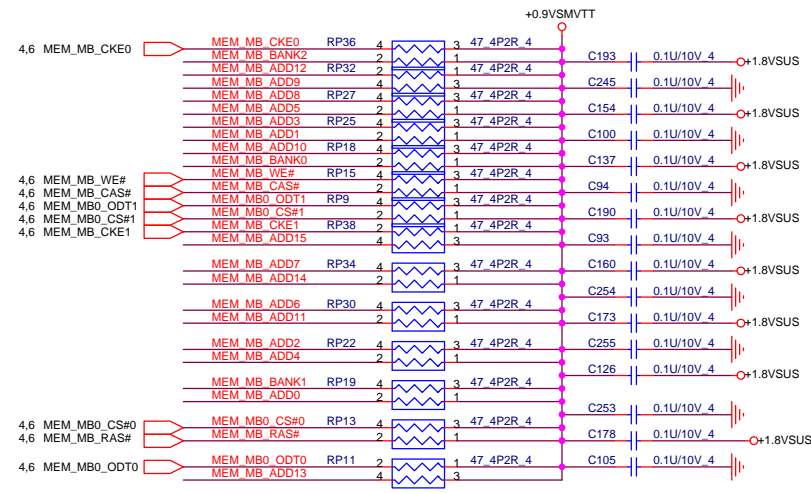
+0.9VSMVTT

4,6 MEM_MB_CKE0
4,6 MEM_MB_WE#
4,6 MEM_MB_CAS#
4,6 MEM_MB0_ODT1
4,6 MEM_MB0_CS#1
4,6 MEM_MB_CKE1
4,6 MEM_MB0_CS#0
4,6 MEM_MB_RAS#
4,6 MEM_MB0_ODT0

MEM_MB_CKE0 RP36 4 3 47_4P2R_4
MEM_MB_BANK2 2 1
MEM_MB_ADD12 RP32 2 1 47_4P2R_4
MEM_MB_ADD9 4 3
MEM_MB_ADD8 RP27 4 3 47_4P2R_4
MEM_MB_ADD5 2 1
MEM_MB_ADD3 RP25 4 3 47_4P2R_4
MEM_MB_ADD1 2 1
MEM_MB_ADD10 RP18 4 3 47_4P2R_4
MEM_MB_BANK0 2 1
MEM_MB_WE# RP15 4 3 47_4P2R_4
MEM_MB_CAS# 2 1
MEM_MB0_ODT1 RP9 4 3 47_4P2R_4
MEM_MB0_CS#1 2 1
MEM_MB_CKE1 RP38 2 1 47_4P2R_4
MEM_MB_ADD15 4 3
MEM_MB_ADD7 RP34 4 3 47_4P2R_4
MEM_MB_ADD14 2 1
MEM_MB_ADD6 RP30 4 3 47_4P2R_4
MEM_MB_ADD11 2 1
MEM_MB_ADD2 RP22 4 3 47_4P2R_4
MEM_MB_ADD4 2 1
MEM_MB_BANK1 RP19 4 3 47_4P2R_4
MEM_MB_ADD0 2 1
MEM_MB0_CS#0 RP13 4 3 47_4P2R_4
MEM_MB_RAS# 2 1
MEM_MB0_ODT0 RP11 2 1 47_4P2R_4
MEM_MB_ADD13 4 3

C193 0.1U/10V_4 +1.8VSUS
C245 0.1U/10V_4
C154 0.1U/10V_4 +1.8VSUS
C100 0.1U/10V_4
C137 0.1U/10V_4 +1.8VSUS
C94 0.1U/10V_4
C190 0.1U/10V_4 +1.8VSUS
C93 0.1U/10V_4
C160 0.1U/10V_4 +1.8VSUS
C254 0.1U/10V_4
C173 0.1U/10V_4 +1.8VSUS
C255 0.1U/10V_4
C126 0.1U/10V_4 +1.8VSUS
C253 0.1U/10V_4
C178 0.1U/10V_4 +1.8VSUS
C105 0.1U/10V_4